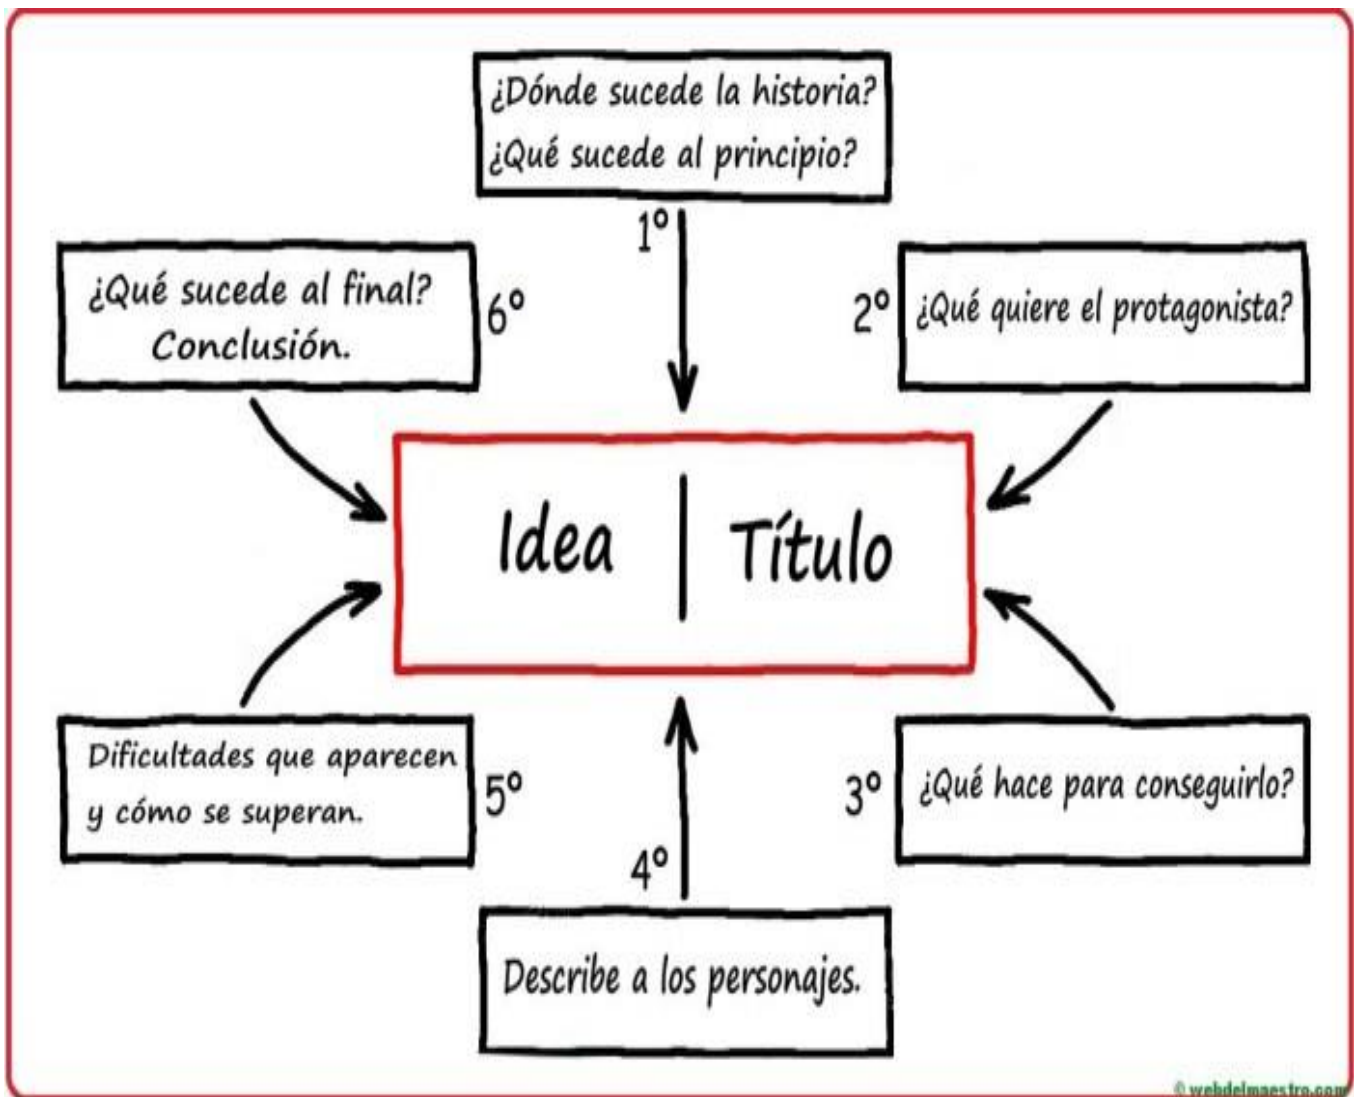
¿Dónde sucede la historia?
¿Qué sucede al principio?

1º

¿Qué sucede al final?
Conclusión.

6º

2º

¿Qué quiere el protagonista?

Idea | Título

Dificultades que aparecen y cómo se superan.

5º

3º

¿Qué hace para conseguirlo?

4º

Describe a los personajes.

© webdelmaestro.com